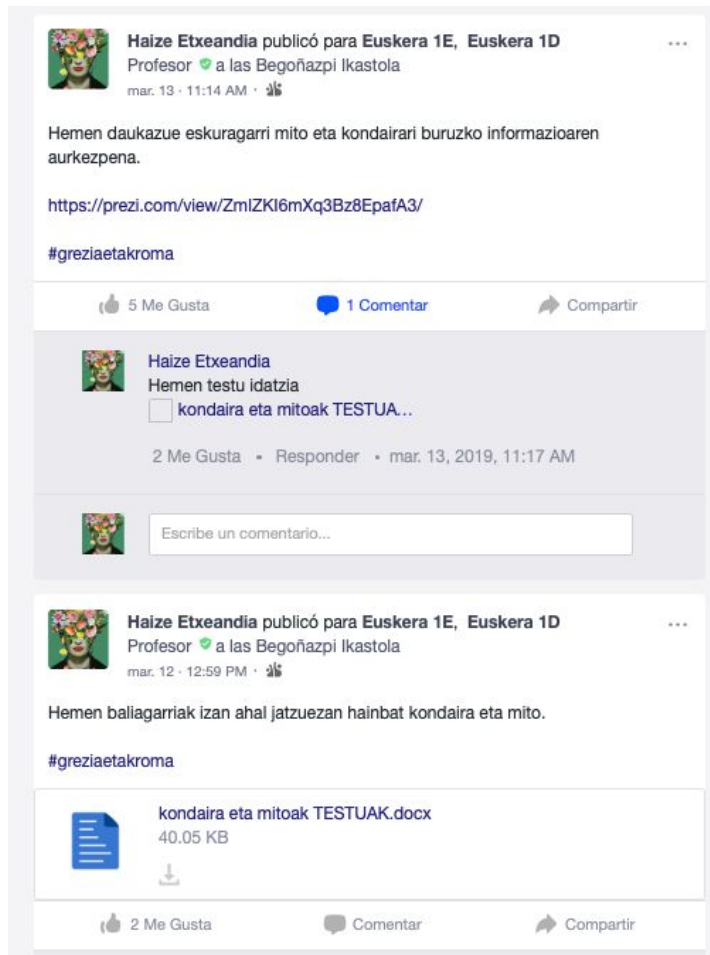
Haize Etxeandia publicó para Euskera 1E, Euskera 1D
Profesor a las Begoñazpi Ikastola
mar. 13 · 11:14 AM ·

...

Hemen daukazue eskuragarri mito eta kondairari buruzko informazioaren aurkezpena.

https://prezi.com/view/ZmIZKI6mXq3Bz8EpafA3/

#greziaetakroma

5 Me Gusta
1 Comentar
Compartir

Haize Etxeandia
Hemen testu idatzia
kondaira eta mitoak TESTUA...

2 Me Gusta • Responder • mar. 13, 2019, 11:17 AM

Escribe un comentario...

Haize Etxeandia publicó para Euskera 1E, Euskera 1D
Profesor a las Begoñazpi Ikastola
mar. 12 · 12:59 PM ·

...

Hemen baliagarriak izan ahal jatzuezan hainbat kondaira eta mito.

#greziaetakroma

kondaira eta mitoak TESTUAK.docx
40.05 KB

2 Me Gusta
Comentar
Compartir